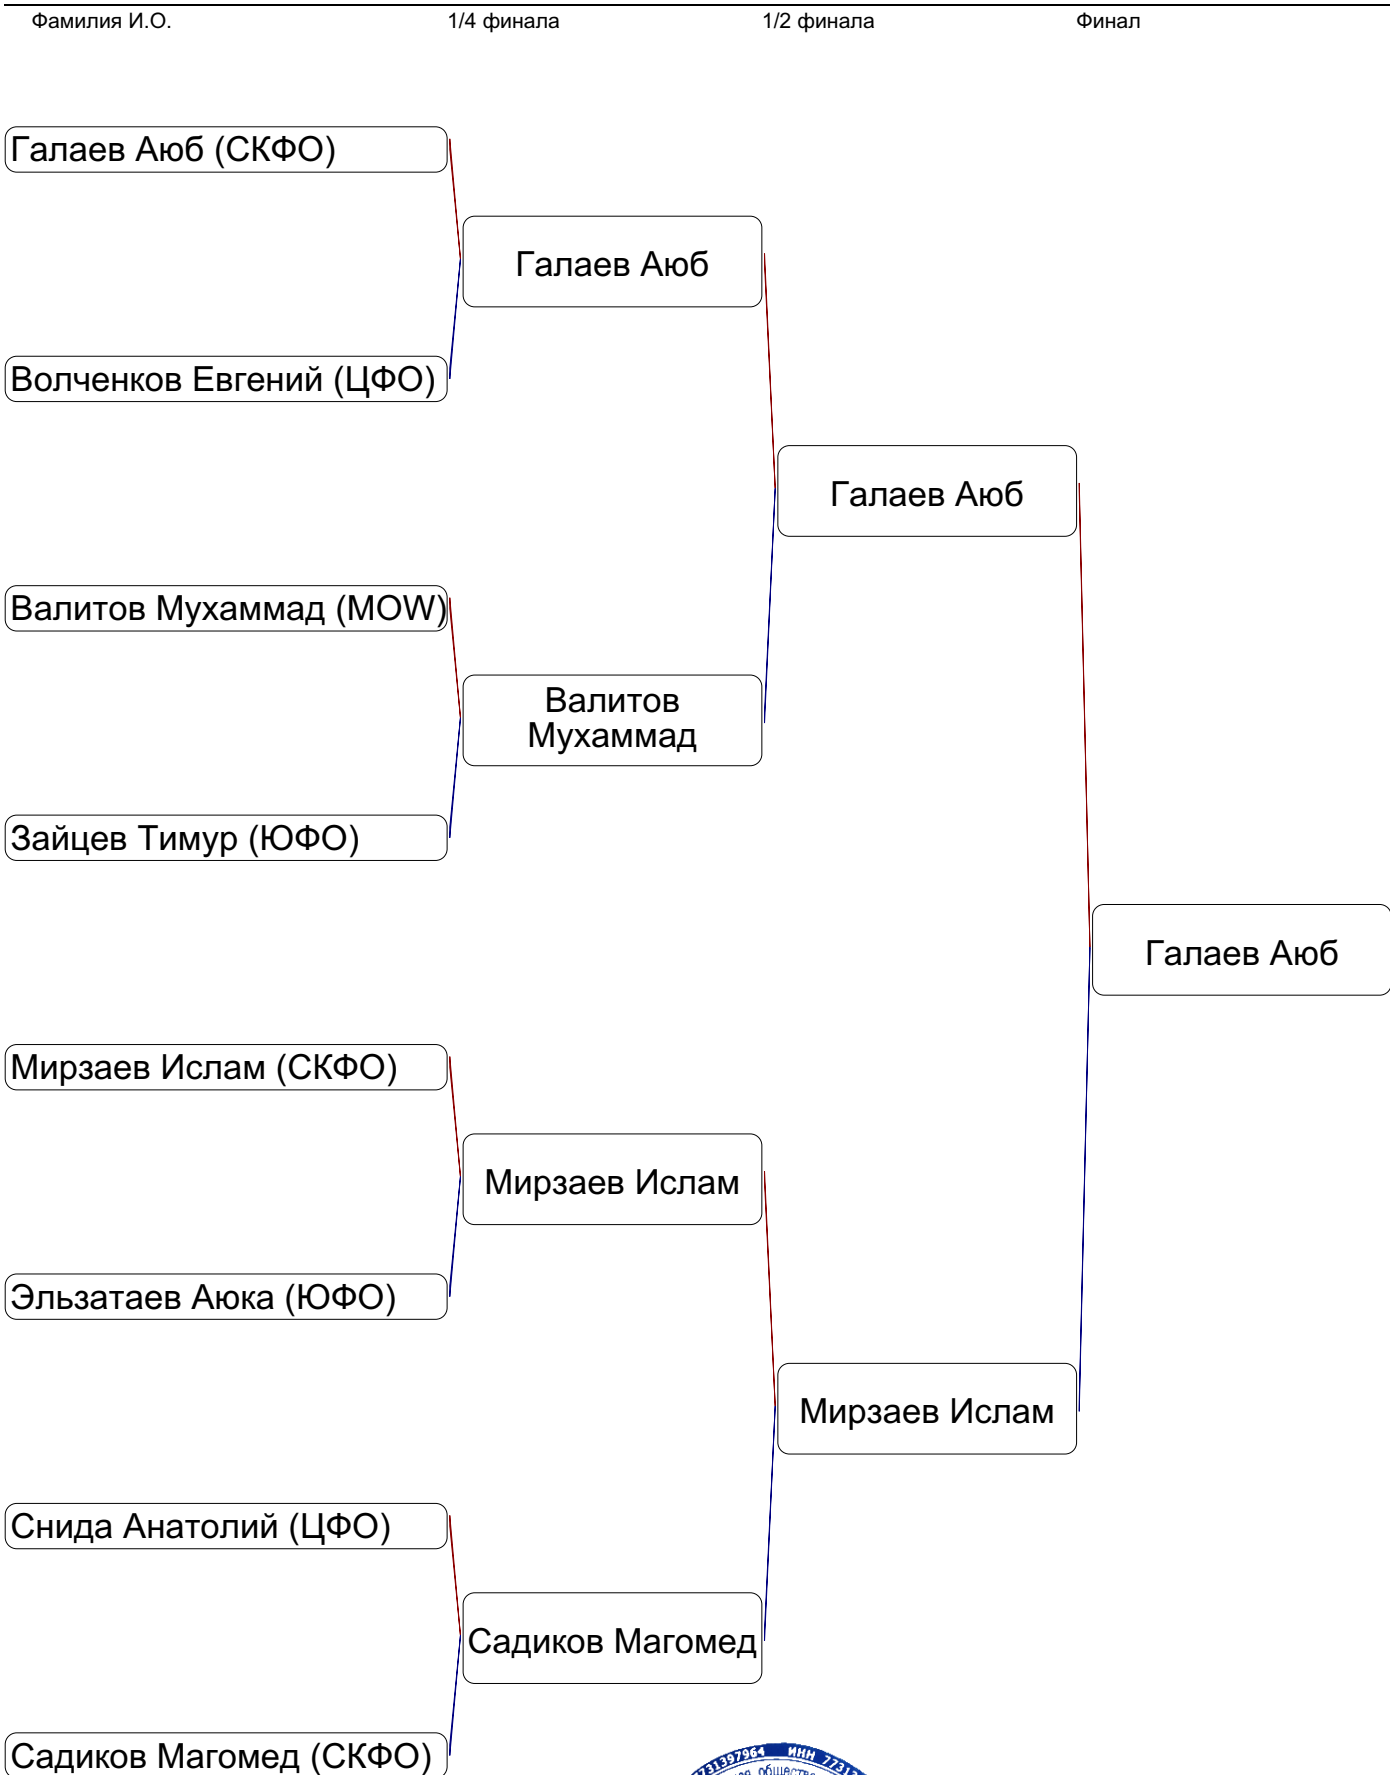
Фамилия И.О.

1/4 финала

1/2 финала

Финал

Галаев Аюб (СКФО)

Волченков Евгений (ЦФО)

Валитов Мухаммад (MOW)

Зайцев Тимур (ЮФО)

Мирзаев Ислам (СКФО)

Эльзатаев Аюка (ЮФО)

Снида Анатолий (ЦФО)

Садиков Магомед (СКФО)

Галаев Аюб

Валитов Мухаммад

Мирзаев Ислам

Садиков Магомед

Галаев Аюб

Мирзаев Ислам

Галаев Аюб

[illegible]31397964 ИНН 7731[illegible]
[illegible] общество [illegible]